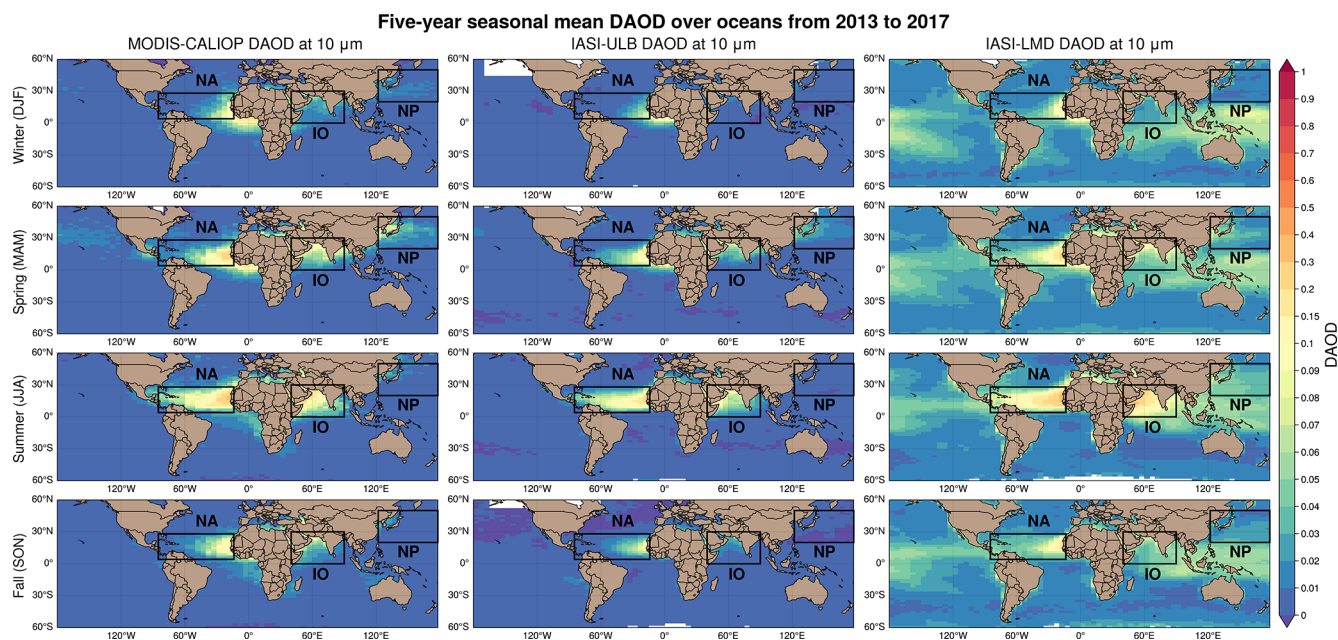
Five-year seasonal mean DAOD over oceans from 2013 to 2017

MODIS-CALIOP DAOD at 10 μm

IASI-ULB DAOD at 10 μm

IASI-LMD DAOD at 10 μm

Winter (DJF)

60°N 30°N 0° 30°S 60°S

NA IO NP

120°W 60°W 0° 60°E 120°E

NA IO NP

NA IO NP

Spring (MAM)

60°N 30°N 0° 30°S 60°S

NA IO NP

120°W 60°W 0° 60°E 120°E

NA IO NP

NA IO NP

Summer (JJA)

60°N 30°N 0° 30°S 60°S

NA IO NP

120°W 60°W 0° 60°E 120°E

NA IO NP

NA IO NP

Fall (SON)

60°N 30°N 0° 30°S 60°S

NA IO NP

120°W 60°W 0° 60°E 120°E

NA IO NP

NA IO NP

DAOD

1 0.9 0.8 0.7 0.6 0.5 0.4 0.3 0.2 0.15 0.1 0.09 0.08 0.07 0.06 0.05 0.04 0.03 0.02 0.01 0